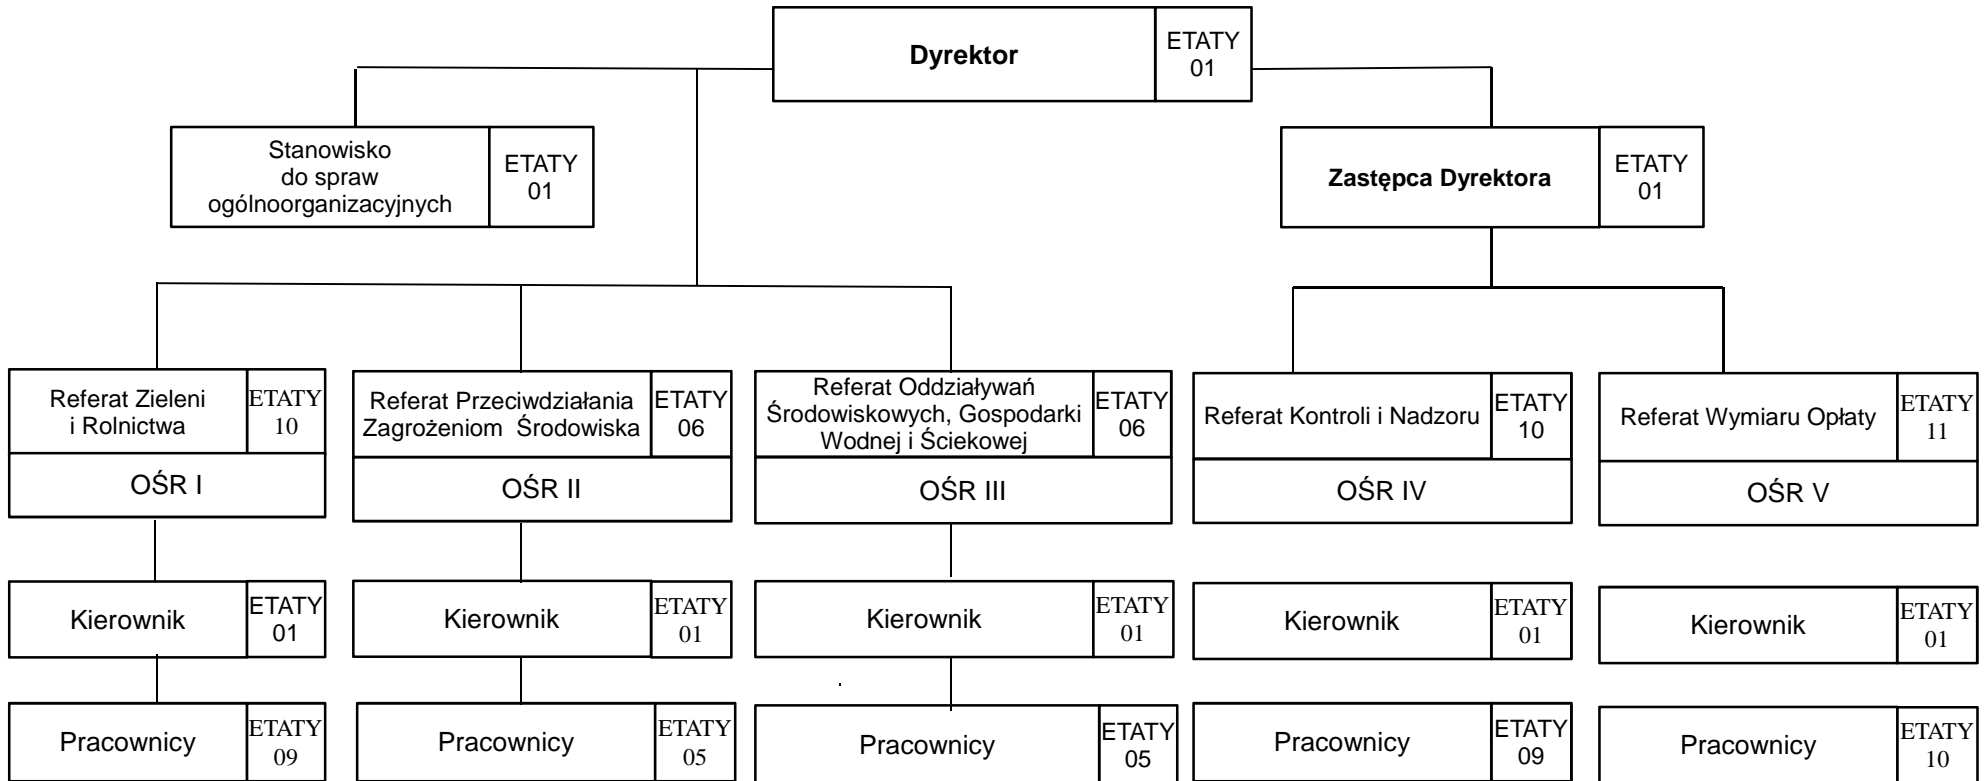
Dyrektor
ETATY 01

Stanowisko do spraw ogólnoorganizacyjnych
ETATY 01

Zastępca Dyrektora
ETATY 01

Referat Zieleni i Rolnictwa
ETATY 10
OŚR I
Kierownik
ETATY 01
Pracownicy
ETATY 09

Referat Przeciwdziałania Zagrożeniom Środowiska
ETATY 06
OŚR II
Kierownik
ETATY 01
Pracownicy
ETATY 05

Referat Oddziaływań Środowiskowych, Gospodarki Wodnej i Ściekowej
ETATY 06
OŚR III
Kierownik
ETATY 01
Pracownicy
ETATY 05

Referat Kontroli i Nadzoru
ETATY 10
OŚR IV
Kierownik
ETATY 01
Pracownicy
ETATY 09

Referat Wymiaru Opłaty
ETATY 11
OŚR V
Kierownik
ETATY 01
Pracownicy
ETATY 10